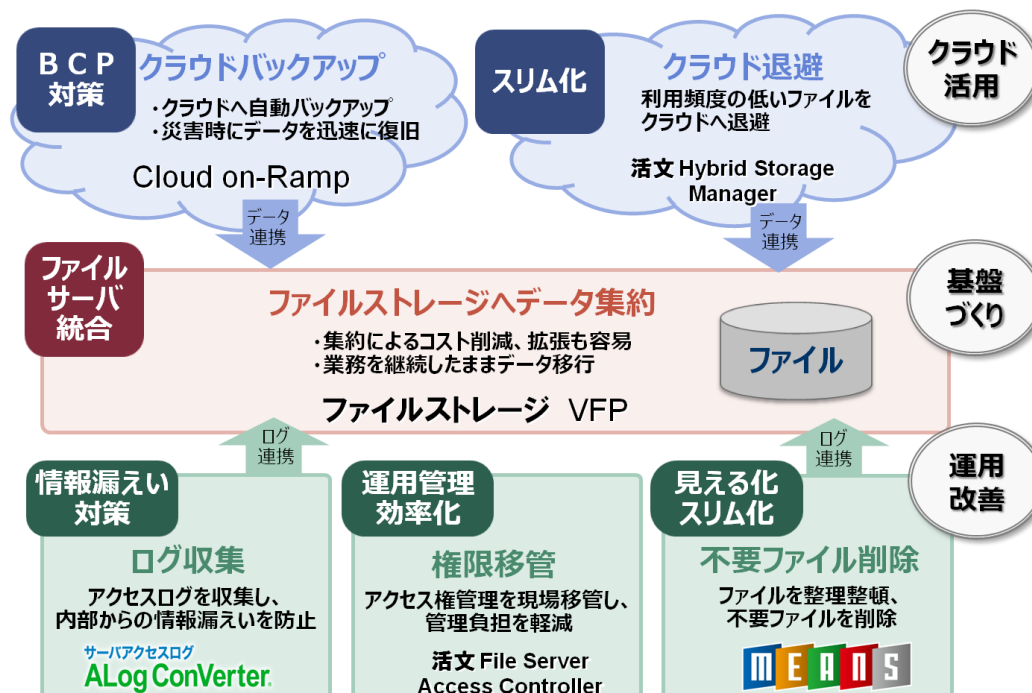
ＢＣＰ
対策

クラウドバックアップ

・クラウドへ自動バックアップ
・災害時にデータを迅速に復旧

Cloud on-Ramp

データ
連携

スリム化

クラウド退避

利用頻度の低いファイルをクラウドへ退避

活文 Hybrid Storage Manager

データ
連携

クラウド
活用

ファイル
サーバ
統合

ファイルストレージへデータ集約

・集約によるコスト削減、拡張も容易
・業務を継続したままデータ移行

ファイル

ファイルストレージ VFP

基盤
づくり

ログ
連携

ログ
連携

運用
改善

情報漏えい
対策

ログ収集

アクセスログを収集し、内部からの情報漏えいを防止

サーバアクセスログ
ALog ConVerter.

運用管理
効率化

権限移管

アクセス権管理を現場移管し、管理負担を軽減

活文 File Server Access Controller

見える化
スリム化

不要ファイル削除

ファイルを整理整頓、不要ファイルを削除

MEANS